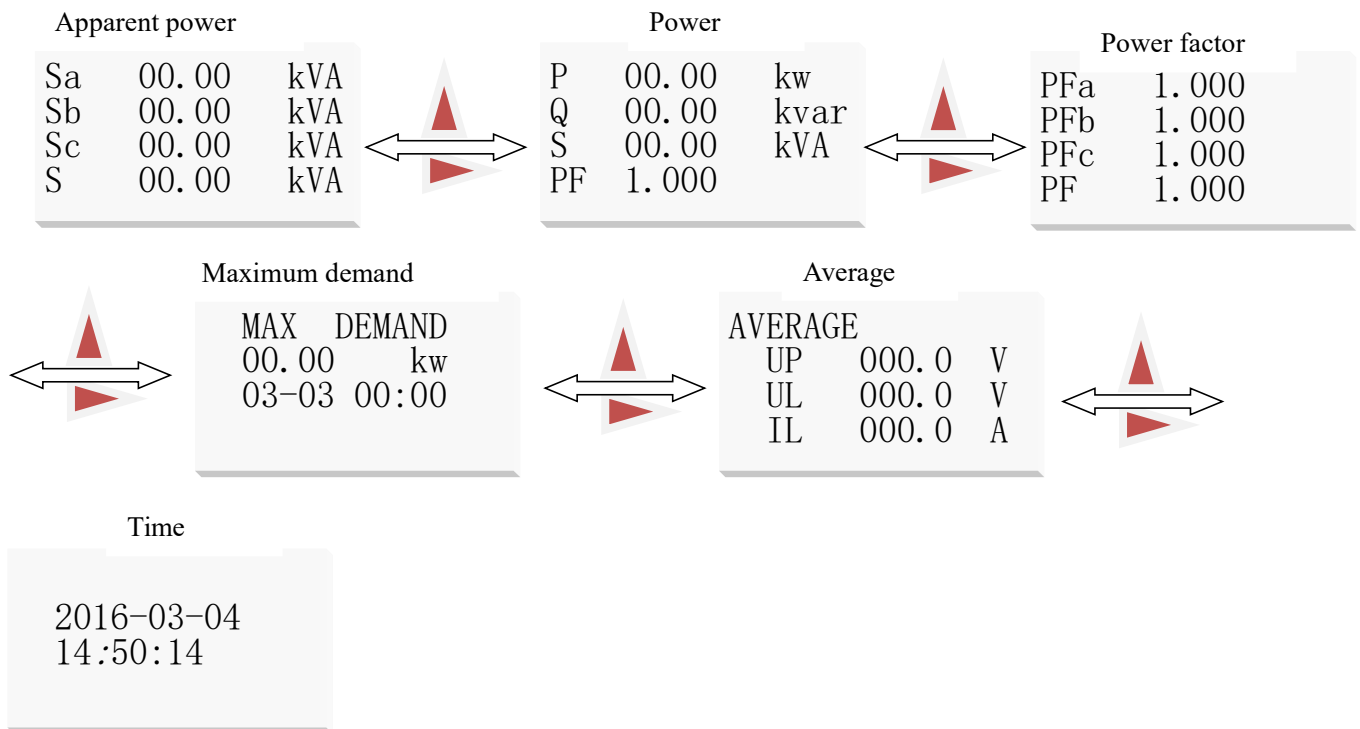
Apparent power

Sa 00.00 kVA
Sb 00.00 kVA
Sc 00.00 kVA
S 00.00 kVA

Power

P 00.00 kw
Q 00.00 kvar
S 00.00 kVA
PF 1.000

Power factor

PFa 1.000
PFb 1.000
PFc 1.000
PF 1.000

Maximum demand

MAX DEMAND
00.00 kw
03-03 00:00

Average

AVERAGE
UP 000.0 V
UL 000.0 V
IL 000.0 A

Time

2016-03-04
14:50:14